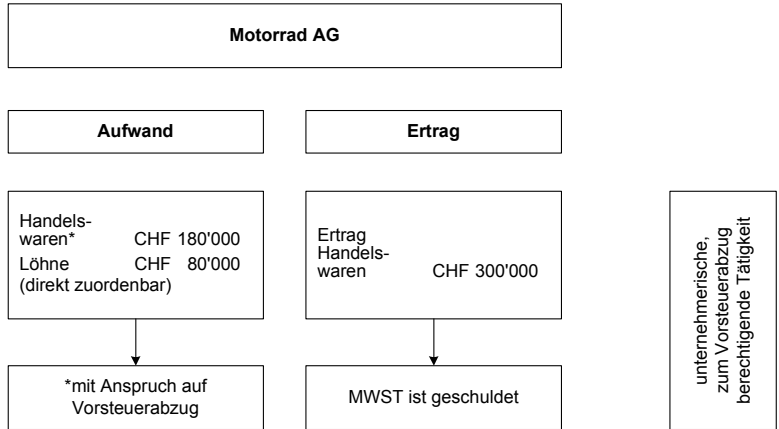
Motorrad AG

Aufwand

Ertrag

Handelswaren* CHF 180'000
Löhne CHF 80'000
(direkt zuordenbar)

Ertrag Handelswaren CHF 300'000

unternehmerische, zum Vorsteuerabzug berechtigende Tätigkeit

*mit Anspruch auf Vorsteuerabzug

MWST ist geschuldet